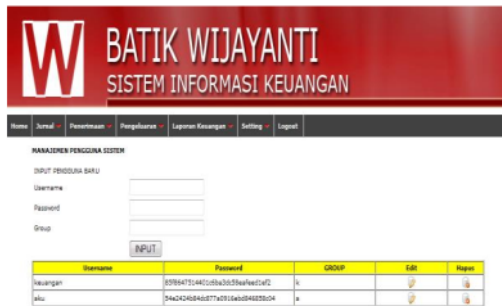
W

BATIK WIJAYANTI

SISTEM INFORMASI KEUANGAN

Home | Jurnal | Penerimaan | Pengeluaran | Laporan Keuangan | Setting | Logout

MANAJEMEN PENGGUNA SISTEM

INPUT PENGGUNA BARU

Username

Password

Group

INPUT

| Username | Password | GROUP | Edit | Hapus |
|---|---|---|---|---|
| keuangan | 65f8647514401c6ba3dc58eafeed1ef2 | k | | |
| aku | 54a2424b84dd77a0916ebd846858c04 | a | | |